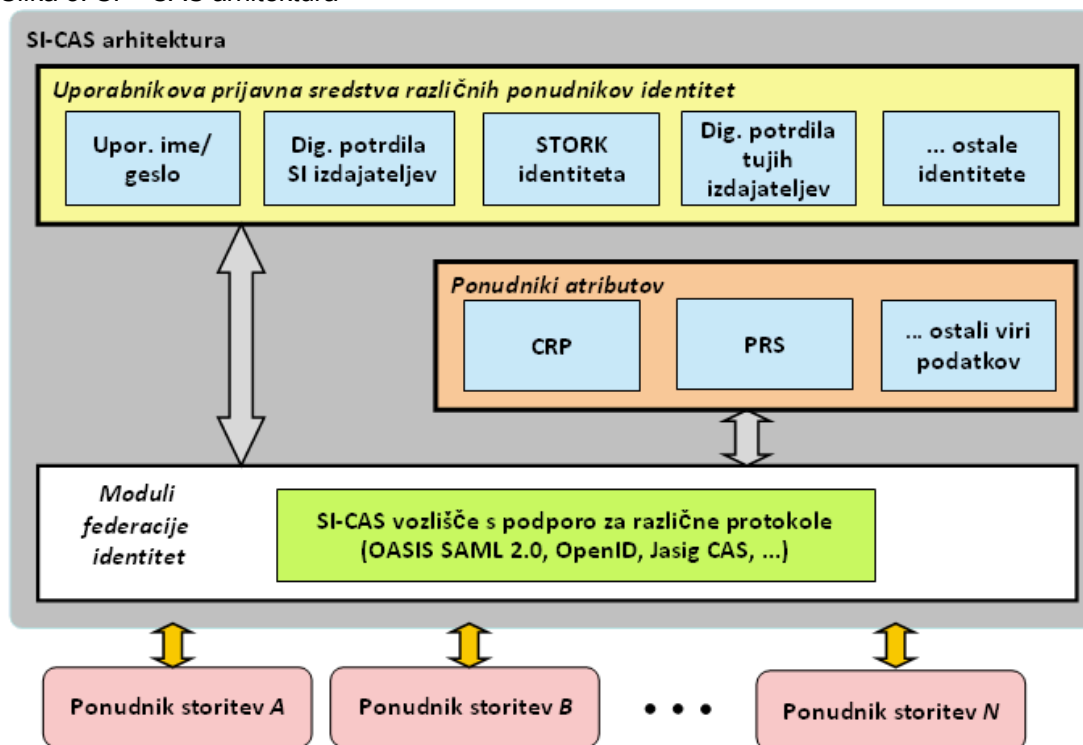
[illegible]

SI-CAS arhitektura

Uporabnikova prijavna sredstva različnih ponudnikov identitet

Upor. ime/ geslo

Dig. potrdila SI izdajateljev

STORK identiteta

Dig. potrdila tujih izdajateljev

... ostale identitete

Ponudniki atributov

CRP

PRS

... ostali viri podatkov

Moduli federacije identitet

SI-CAS vozlišče s podporo za različne protokole (OASIS SAML 2.0, OpenID, Jasig CAS, ...)

Ponudnik storitev A

Ponudnik storitev B

• • •

Ponudnik storitev N